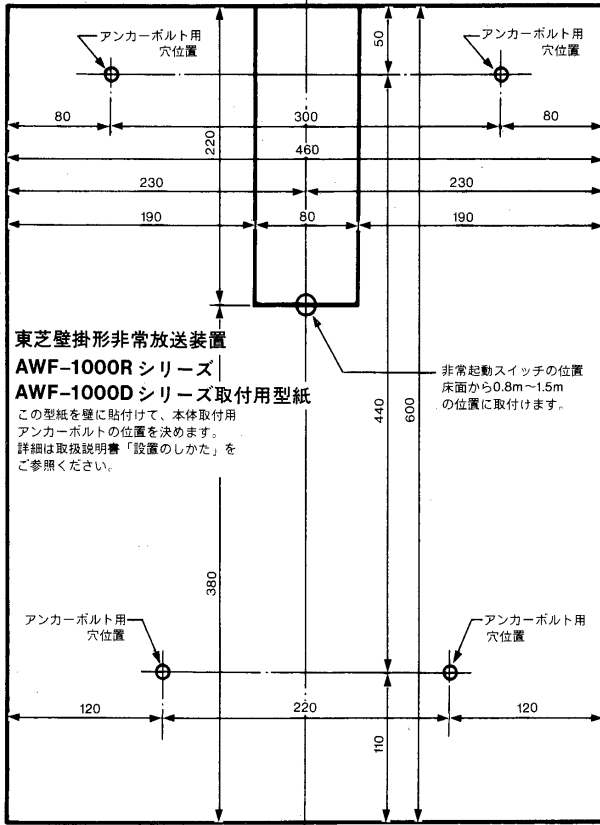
アンカーボルト用
穴位置

50

アンカーボルト用
穴位置

80

300

80

220

460

230

230

190

80

190

東芝壁掛形非常放送装置
AWF–1000R シリーズ
AWF–1000D シリーズ取付用型紙
この型紙を壁に貼付けて、本体取付用アンカーボルトの位置を決めます。
詳細は取扱説明書「設置のしかた」をご参照ください。

非常起動スイッチの位置
床面から0.8m～1.5m
の位置に取付けます。

440

600

380

アンカーボルト用
穴位置

アンカーボルト用
穴位置

120

220

120

110